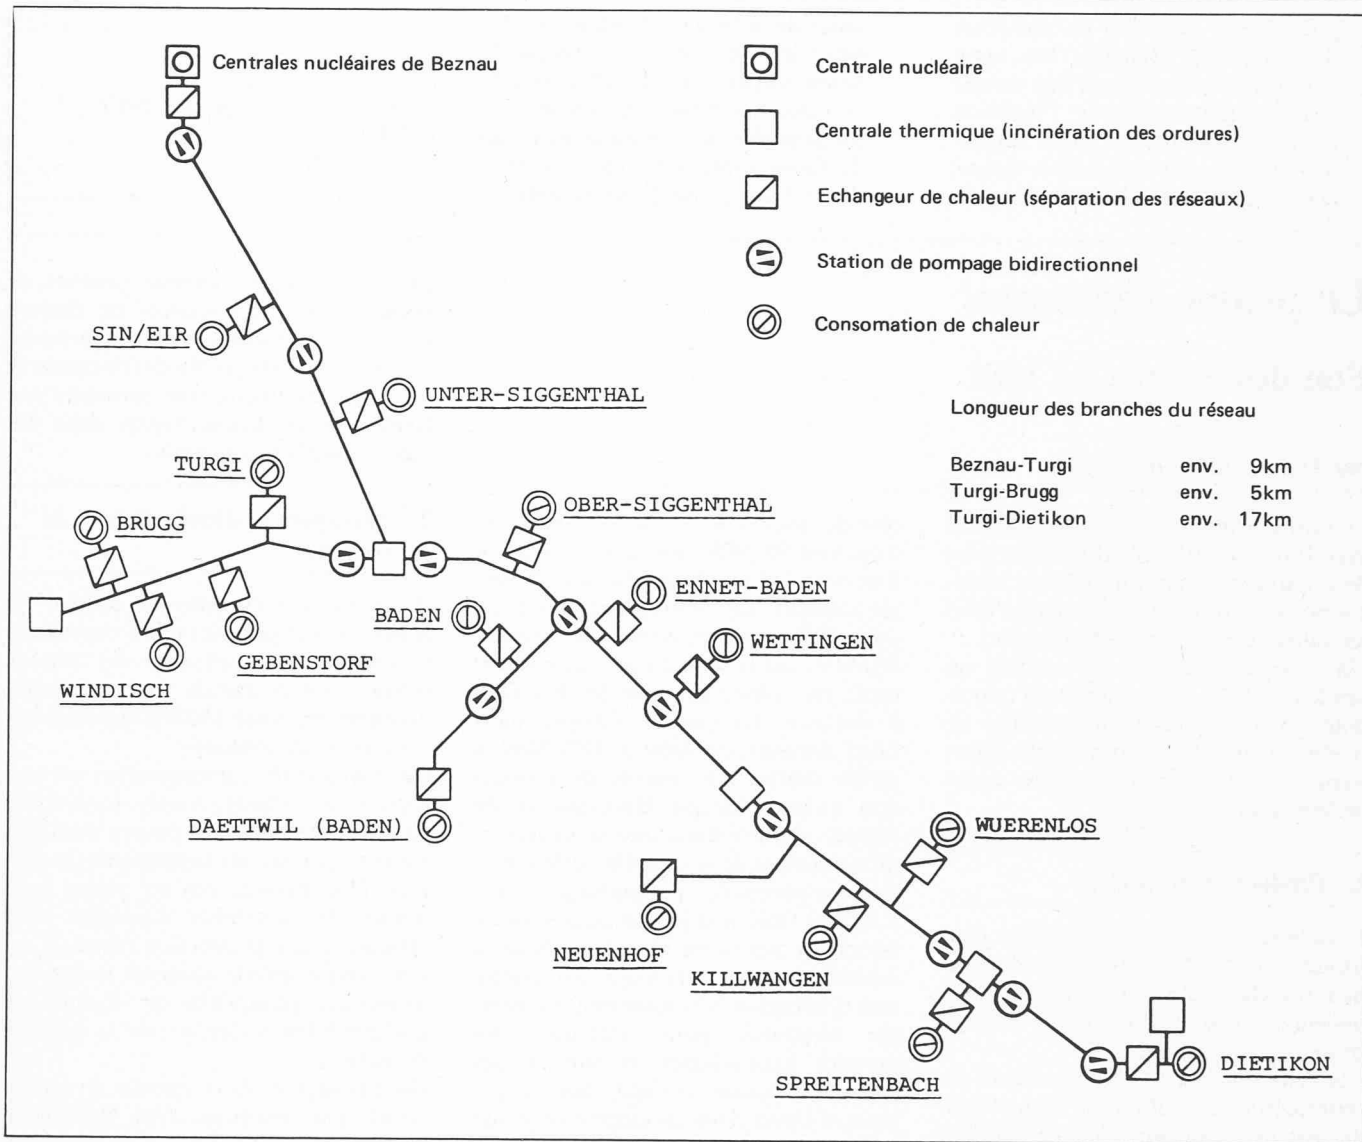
Centrales nucléaires de Beznau

Centrale nucléaire

Centrale thermique (incinération des ordures)

Echangeur de chaleur (séparation des réseaux)

Station de pompage bidirectionnel

Consomation de chaleur

Longueur des branches du réseau

| | | |
|---|---|---|
| Beznau-Turgi | env. | 9km |
| Turgi-Brugg | env. | 5km |
| Turgi-Dietikon | env. | 17km |

SIN/EIR

UNTER-SIGGENTHAL

TURGI

BRUGG

OBER-SIGGENTHAL

ENNET-BADEN

BADEN

WETTINGEN

GEBENSTORF

WINDISCH

DAETTWIL (BADEN)

WUERENLOS

NEUENHOF

KILLWANGEN

SPREITENBACH

DIETIKON